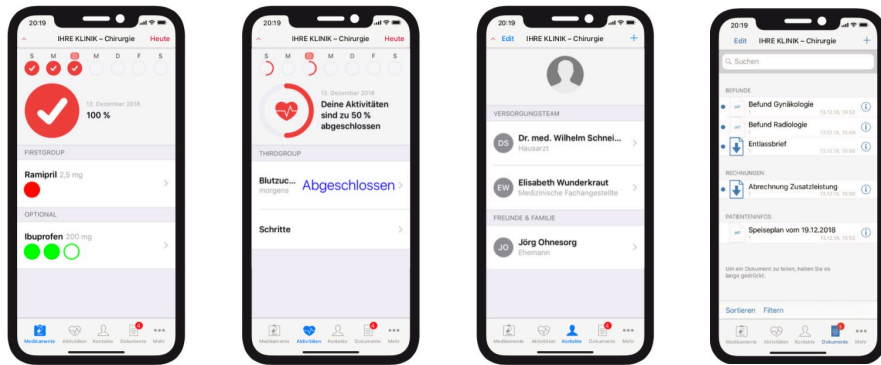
20:19
IHRE KLINIK – Chirurgie
Heute
S M D M D F S
13. Dezember 2018
100 %
FIRSTGROUP
Ramipril 2,5 mg
OPTIONAL
Ibuprofen 200 mg
Medikamente Aktivitäten Kontakte Dokumente Mehr

20:19
IHRE KLINIK – Chirurgie
Heute
S M D M D F S
13. Dezember 2018
Deine Aktivitäten sind zu 50 % abgeschlossen
THIRDGROUP
Blutzuc... morgens
Abgeschlossen
Schritte
Medikamente Aktivitäten Kontakte Dokumente Mehr

20:19
Edit
IHRE KLINIK – Chirurgie
+
VERSORGUNGSTEAM
DS
Dr. med. Wilhelm Schnei...
Hausarzt
EW
Elisabeth Wunderkraut
Medizinische Fachangestellte
FREUNDE & FAMILIE
JO
Jörg Ohnesorg
Ehemann
Medikamente Aktivitäten Kontakte Dokumente Mehr

20:19
Edit
IHRE KLINIK – Chirurgie
+
Suchen
BEFUNDE
Befund Gynäkologie
13.12.18, 10:52
Befund Radiologie
13.12.18, 10:48
Entlassbrief
13.12.18, 10:50
RECHNUNGEN
Abrechnung Zusatzleistung
13.12.18, 10:50
PATIENTENINFOS
Speiseplan vom 19.12.2018
13.12.18, 10:52
Um ein Dokument zu teilen, halten Sie es lange gedrückt.
Sortieren Filtern
Medikamente Aktivitäten Kontakte Dokumente Mehr